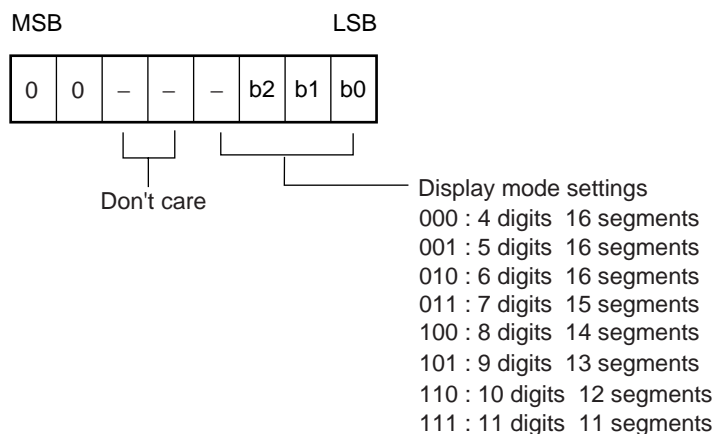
MSB LSB

| 0 | 0 | – | – | – | b2 | b1 | b0 |
|---|---|---|---|---|---|---|---|

Don't care

Display mode settings
000 : 4 digits 16 segments
001 : 5 digits 16 segments
010 : 6 digits 16 segments
011 : 7 digits 15 segments
100 : 8 digits 14 segments
101 : 9 digits 13 segments
110 : 10 digits 12 segments
111 : 11 digits 11 segments